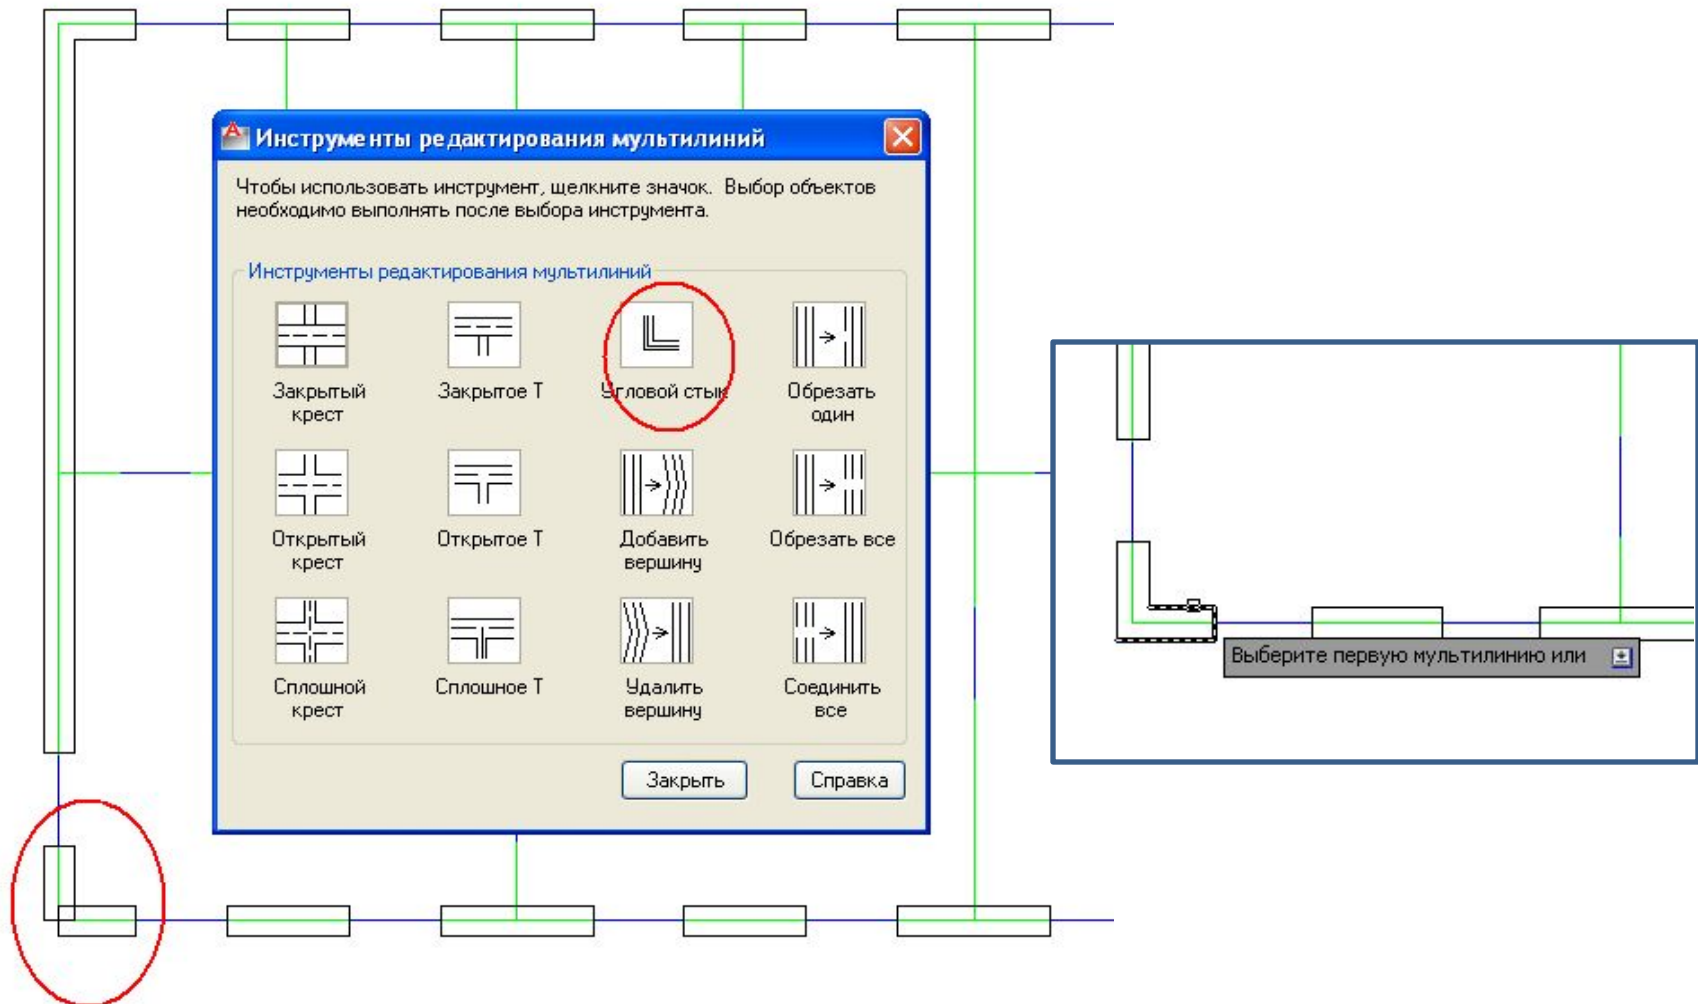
Инструменты редактирования мультилиний

Чтобы использовать инструмент, щелкните значок. Выбор объектов необходимо выполнять после выбора инструмента.

Инструменты редактирования мультилиний

Закрытый крест
Закрытое Т
Угловой стык
Обрезать один
Открытый крест
Открытое Т
Добавить вершину
Обрезать все
Сплошной крест
Сплошное Т
Удалить вершину
Соединить все

Закрыть
Справка

Выберите первую мультилинию или